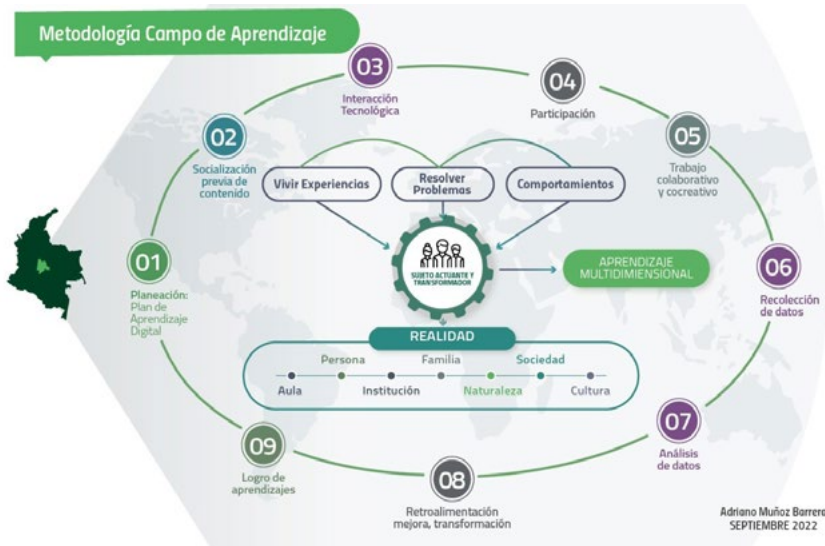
Metodología Campo de Aprendizaje

03
Interacción Tecnológica

04
Participación

02
Socialización previa de contenido

05
Trabajo colaborativo y cocreativo

Vivir Experiencias

Resolver Problemas

Comportamientos

01
Planeación: Plan de Aprendizaje Digital

SUJETO ACTUANTE Y TRANSFORMADOR

APRENDIZAJE MULTIDIMENSIONAL

06
Recolección de datos

REALIDAD

Persona
Familia
Sociedad
Aula
Institución
Naturaleza
Cultura

07
Análisis de datos

09
Logro de aprendizajes

08
Retroalimentación mejora, transformación

Adriano Muñoz Barrera
SEPTIEMBRE 2022